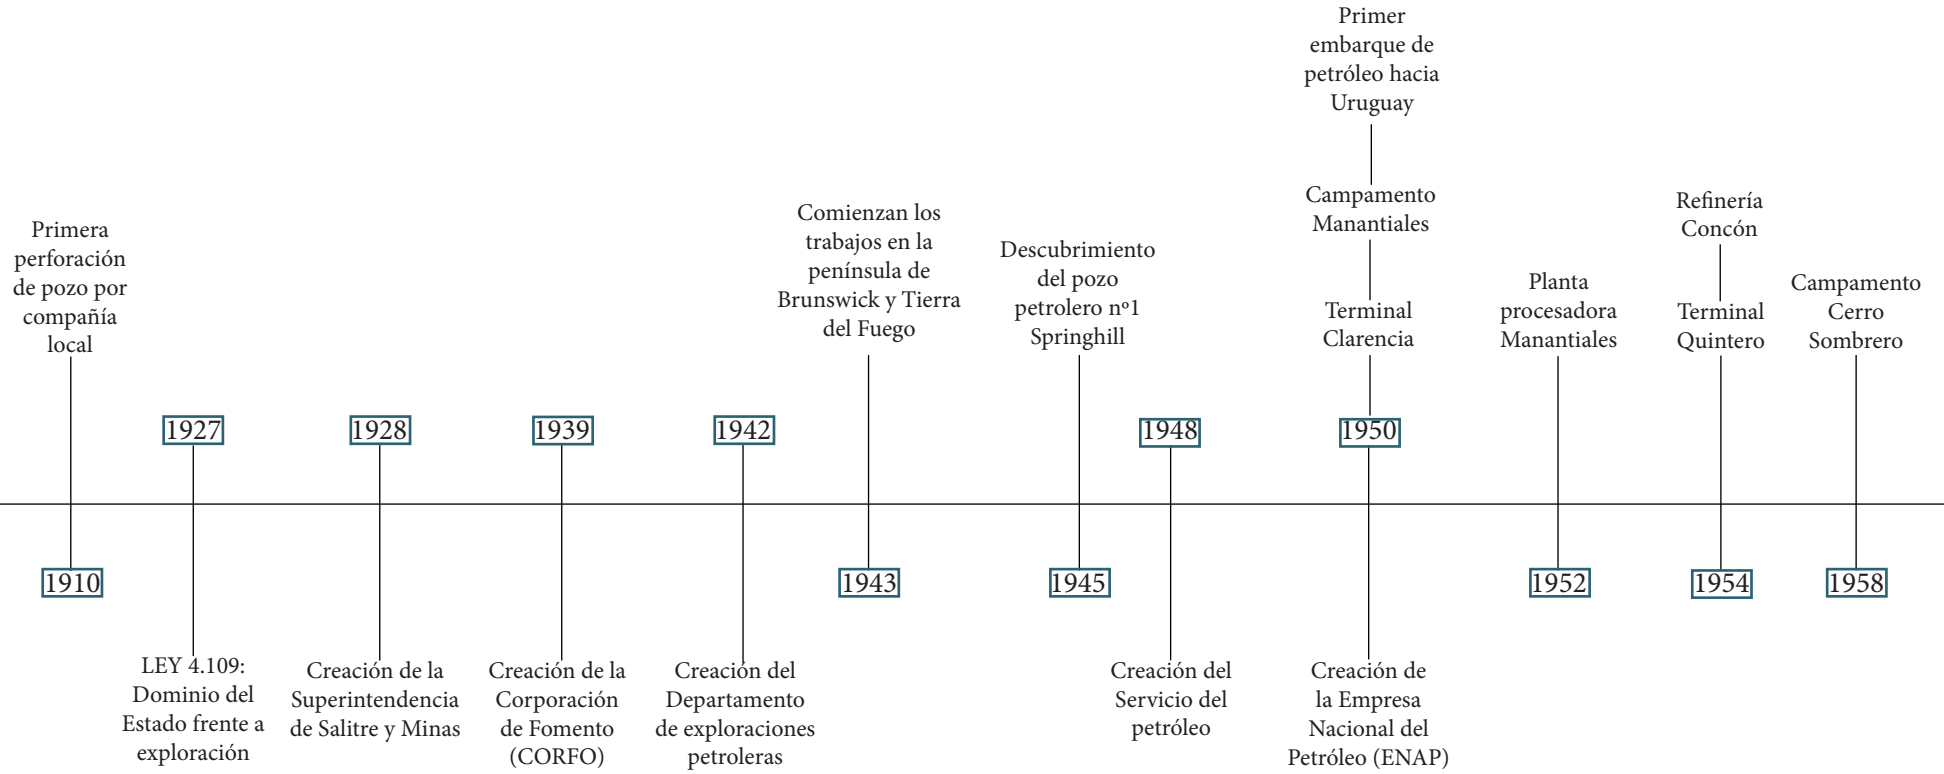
Primera perforación de pozo por compañía local

1910

1927

LEY 4.109: Dominio del Estado frente a exploración

1928

Creación de la Superintendencia de Salitre y Minas

1939

Creación de la Corporación de Fomento (CORFO)

1942

Creación del Departamento de exploraciones petroleras

Comienzan los trabajos en la península de Brunswick y Tierra del Fuego

1943

Descubrimiento del pozo petrolero nº1 Springhill

1945

1948

Creación del Servicio del petróleo

Primer embarque de petróleo hacia Uruguay

Campamento Manantiales

Terminal Clarencia

1950

Creación de la Empresa Nacional del Petróleo (ENAP)

Planta procesadora Manantiales

1952

Refinería Concón

Terminal Quintero

1954

Campamento Cerro Sombrero

1958